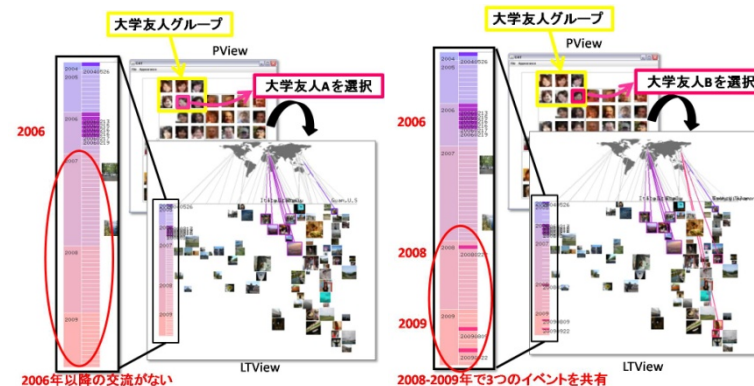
大学友人グループ

PView

大学友人Aを選択

2006

2004
2005
2006
2007
2008
2009

LTView

2006年以降の交流がない

大学友人グループ

PView

大学友人Bを選択

2006

2008

2009

2004
2005
2006
2007
2008
2009

LTView

2008-2009年で3つのイベントを共有